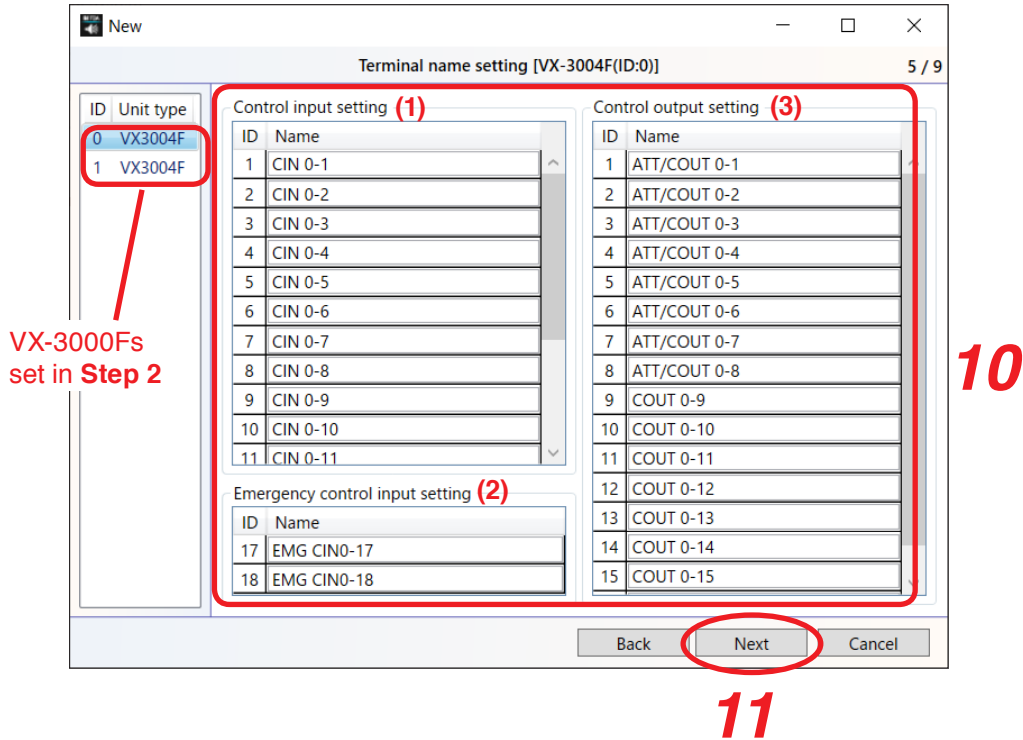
New

Terminal name setting [VX-3004F(ID:0)]

5 / 9

| ID | Unit type |
|---|---|
| 0 | VX3004F |
| 1 | VX3004F |

VX-3000Fs set in **Step 2**

Control input setting (1)

| ID | Name |
|---|---|
| 1 | CIN 0-1 |
| 2 | CIN 0-2 |
| 3 | CIN 0-3 |
| 4 | CIN 0-4 |
| 5 | CIN 0-5 |
| 6 | CIN 0-6 |
| 7 | CIN 0-7 |
| 8 | CIN 0-8 |
| 9 | CIN 0-9 |
| 10 | CIN 0-10 |
| 11 | CIN 0-11 |

Emergency control input setting (2)

| ID | Name |
|---|---|
| 17 | EMG CIN0-17 |
| 18 | EMG CIN0-18 |

Control output setting (3)

| ID | Name |
|---|---|
| 1 | ATT/COUT 0-1 |
| 2 | ATT/COUT 0-2 |
| 3 | ATT/COUT 0-3 |
| 4 | ATT/COUT 0-4 |
| 5 | ATT/COUT 0-5 |
| 6 | ATT/COUT 0-6 |
| 7 | ATT/COUT 0-7 |
| 8 | ATT/COUT 0-8 |
| 9 | COUT 0-9 |
| 10 | COUT 0-10 |
| 11 | COUT 0-11 |
| 12 | COUT 0-12 |
| 13 | COUT 0-13 |
| 14 | COUT 0-14 |
| 15 | COUT 0-15 |

10

Back Next Cancel

11